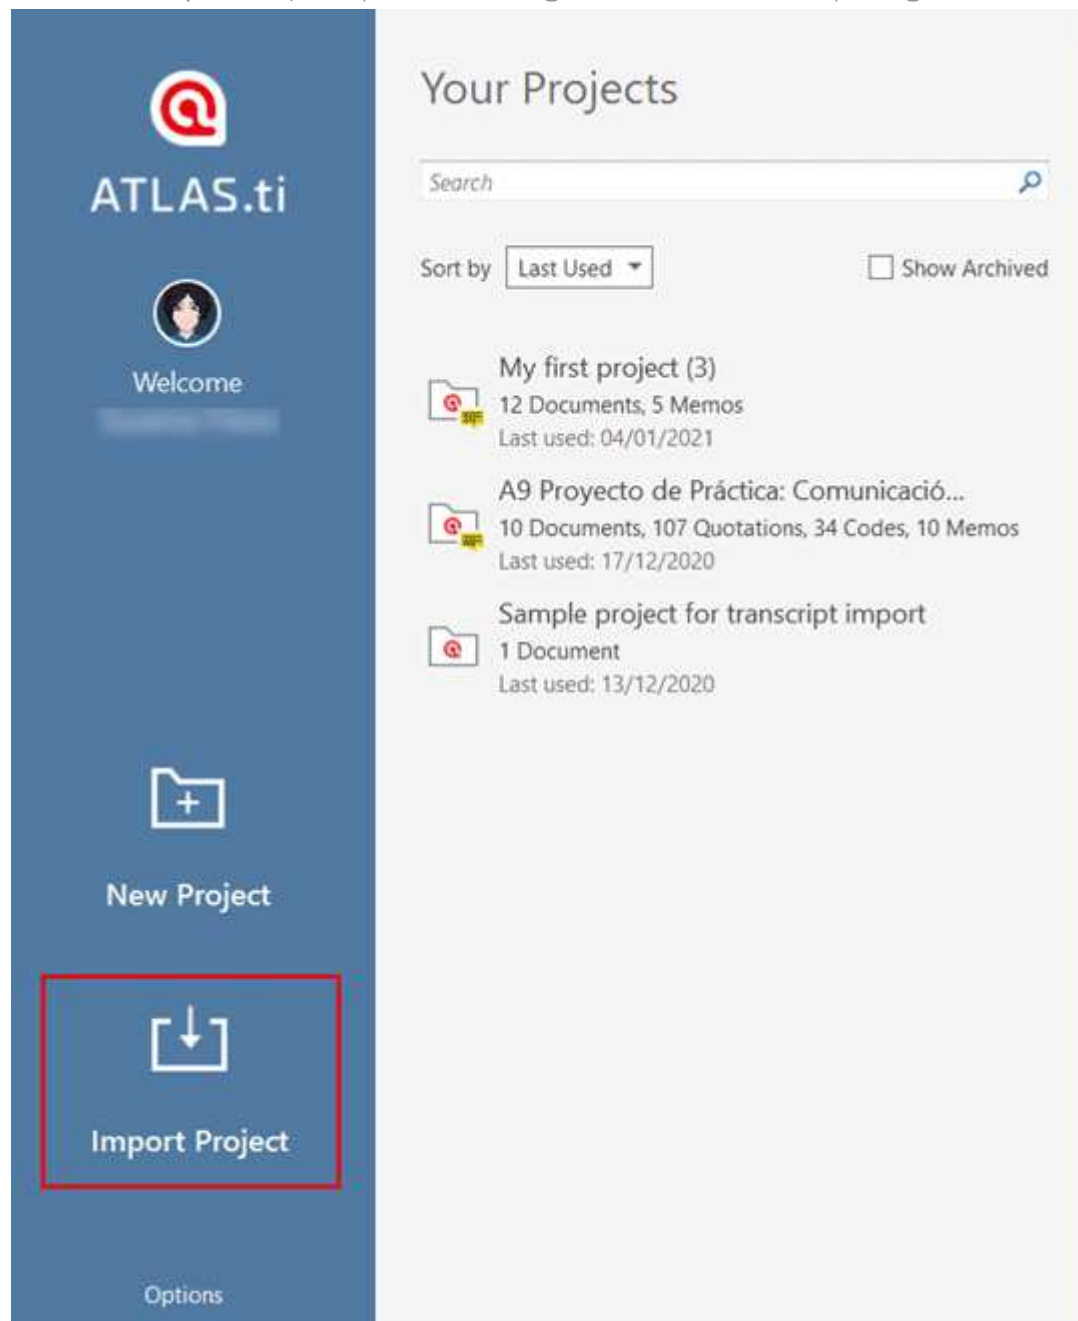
ATLAS.ti

Welcome
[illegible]

New Project

Import Project

Options

Your Projects

Search

Sort by Last Used

Show Archived

My first project (3)
12 Documents, 5 Memos
Last used: 04/01/2021

A9 Proyecto de Práctica: Comunicació...
10 Documents, 107 Quotations, 34 Codes, 10 Memos
Last used: 17/12/2020

Sample project for transcript import
1 Document
Last used: 13/12/2020